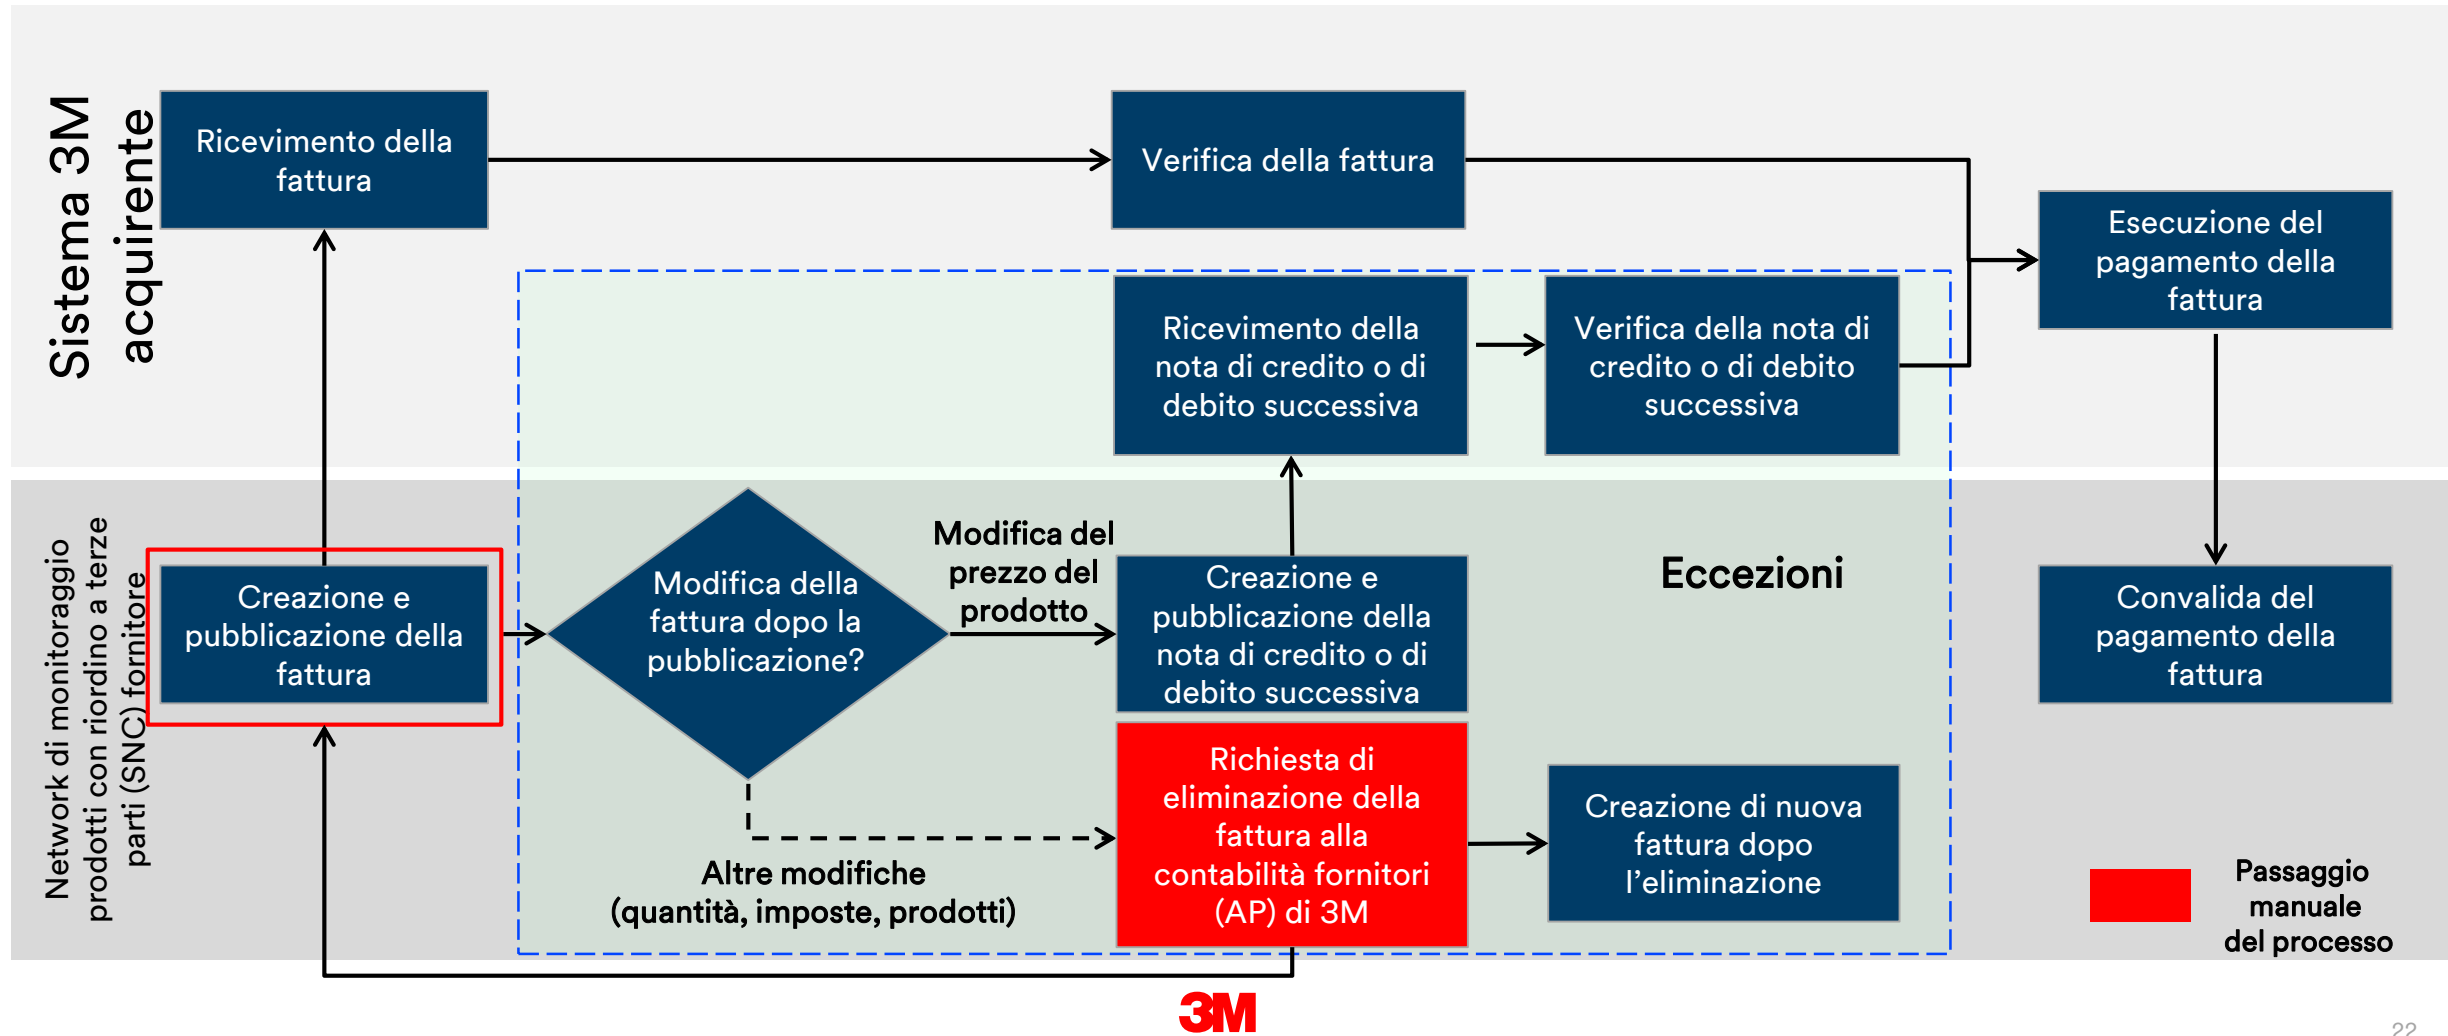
Sistema 3M acquirente

Ricevimento della fattura

Verifica della fattura

Esecuzione del pagamento della fattura

Ricevimento della nota di credito o di debito successiva

Verifica della nota di credito o di debito successiva

Network di monitoraggio prodotti con riordino a terze parti (SNC) fornitore

Creazione e pubblicazione della fattura

Modifica della fattura dopo la pubblicazione?

Modifica del prezzo del prodotto

Creazione e pubblicazione della nota di credito o di debito successiva

Eccezioni

Convalida del pagamento della fattura

Richiesta di eliminazione della fattura alla contabilità fornitori (AP) di 3M

Creazione di nuova fattura dopo l'eliminazione

Altre modifiche (quantità, imposte, prodotti)

Passaggio manuale del processo

3M

22